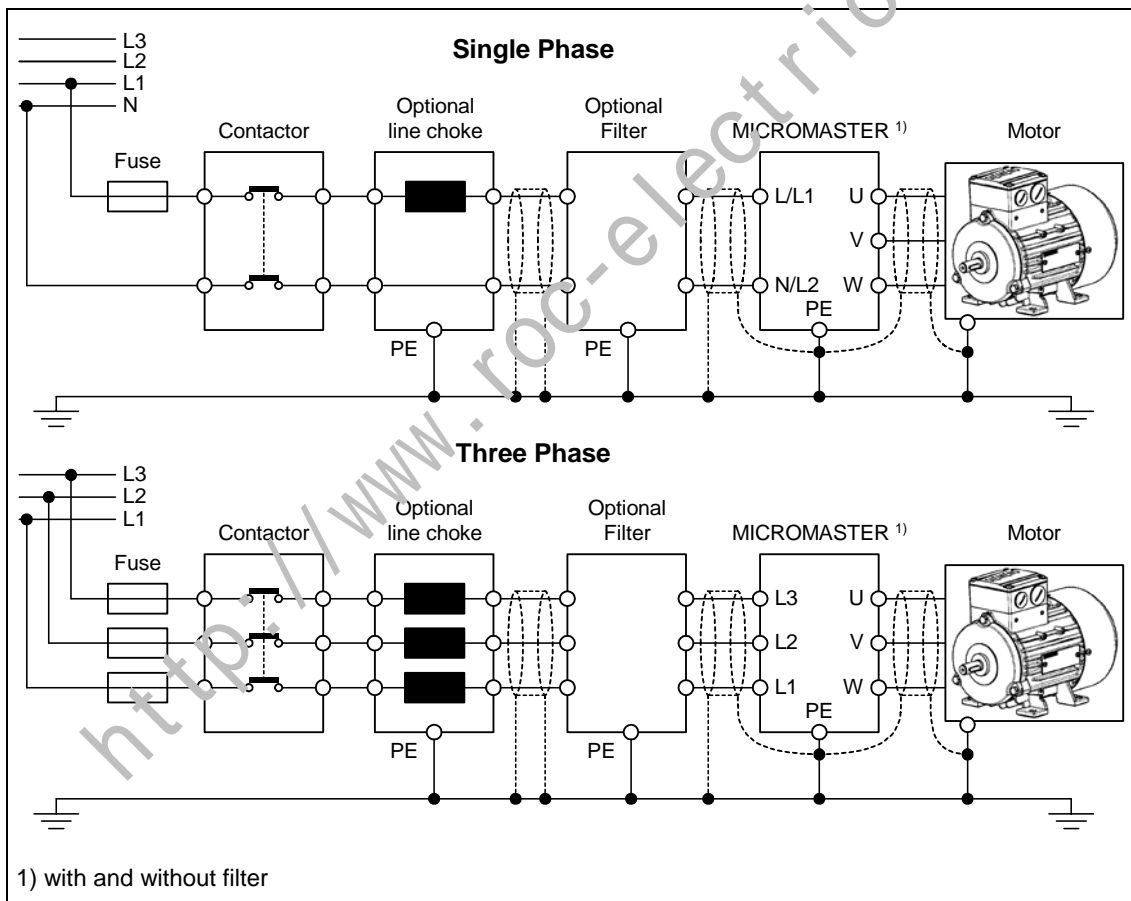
L3
L2
L1
N

Single Phase

Contactor

Optional line choke

Optional Filter

MICROMASTER $^{1)}$

Motor

Fuse

L/L1

U

V

N/L2

W

PE

PE

PE

http://www.roc-electric

Three Phase

L3
L2
L1

Contactor

Optional line choke

Optional Filter

MICROMASTER $^{1)}$

Motor

Fuse

L3

U

L2

V

L1

W

PE

PE

PE

1) with and without filter